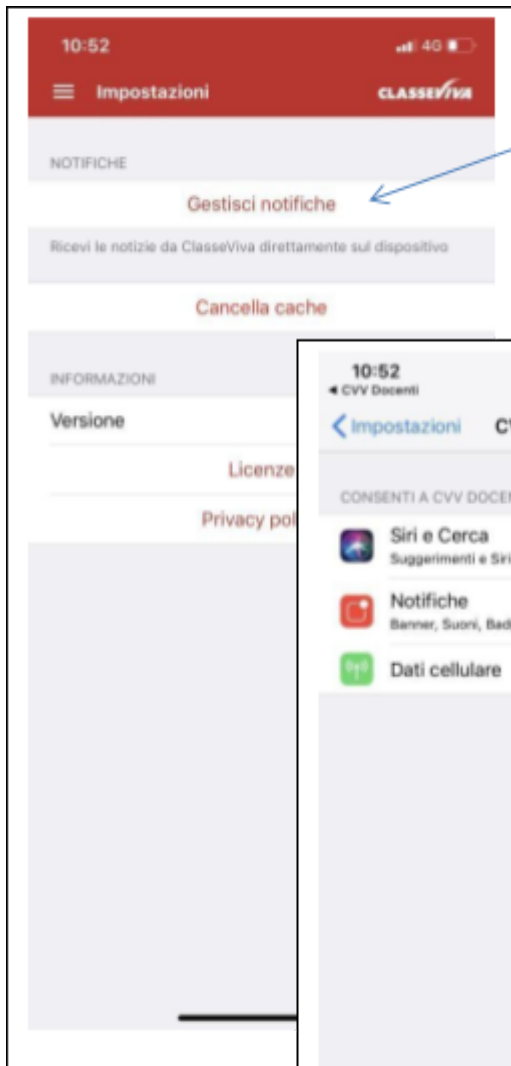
10:52
4G
Impostazioni
CLASSEVIVA

NOTIFICHE
Gestisci notifiche
Ricevi le notizie da ClasseViva direttamente sul dispositivo

Cancella cache

INFORMAZIONI
Versione
Licenze
Privacy pol

10:52
◂ CVV Docenti
< Impostazioni CV

CONSENTI A CVV DOCEN
Siri e Cerca
Suggerimenti e Siri
Notifiche
Banner, Suoni, Bad
Dati cellulare